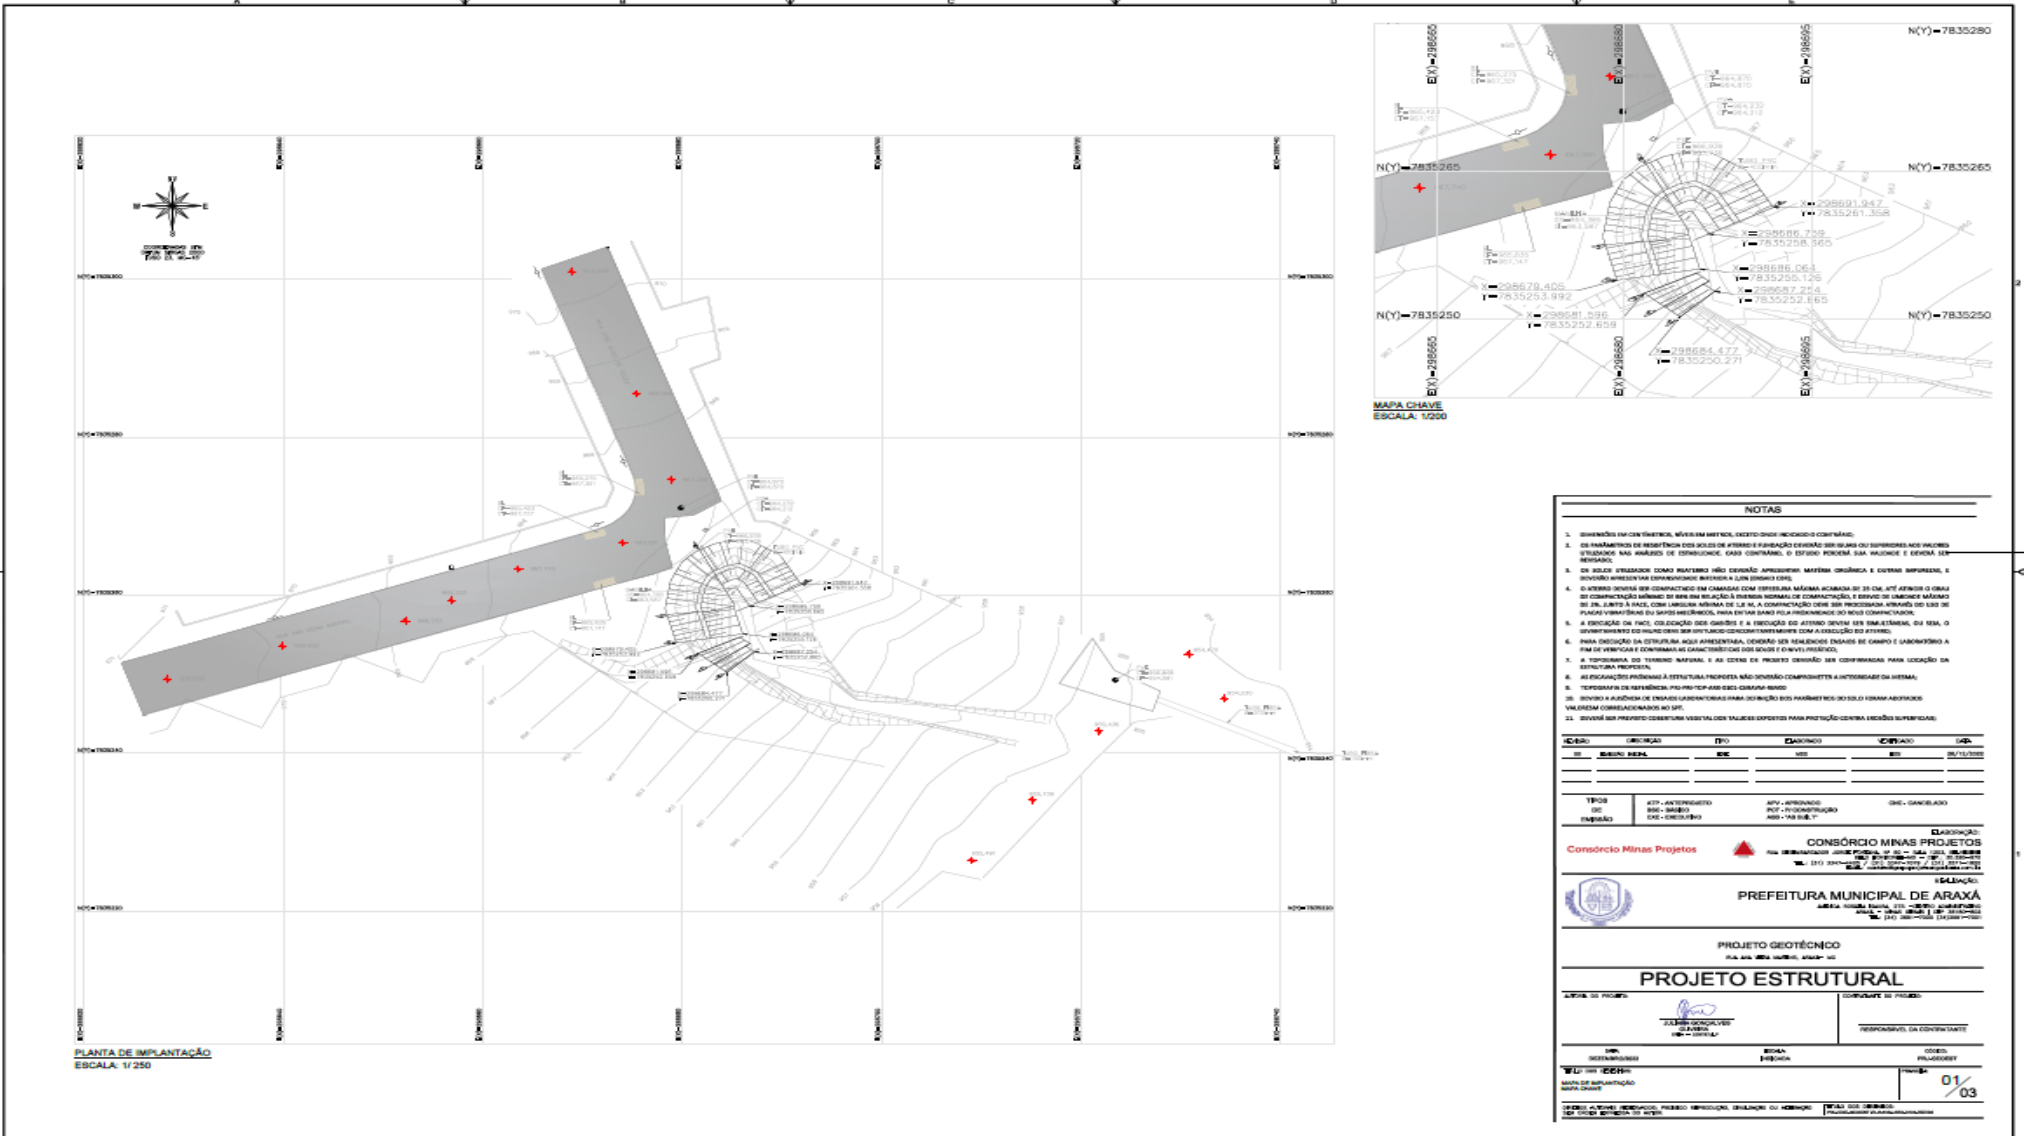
N(Y)=7835280

E(X)=298665

E(X)=298680

E(X)=298695

N(Y)=7835265

N(Y)=7835265

X=298691.947
Y=7835261.358

X=298686.759
Y=7835258.365

X=298686.064
Y=7835255.126

X=298687.254
Y=7835252.665

X=298679.405
Y=7835253.992

N(Y)=7835250

X=298681.596
Y=7835252.659

N(Y)=7835250

X=298684.477
Y=7835250.271

E(X)=298665

E(X)=298680

E(X)=298695

MAPA CHAVE
ESCALA: 1/200

N
W E
S

NOTAS

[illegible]

CONSÓRCIO MINAS PROJETOS

Consórcio Minas Projetos

PREFEITURA MUNICIPAL DE ARAXÁ

PROJETO GEOTÉCNICO

PROJETO ESTRUTURAL

RESPONSÁVEL DA CONTRATANTE

01/03

PLANTA DE IMPLANTAÇÃO
ESCALA: 1/ 250